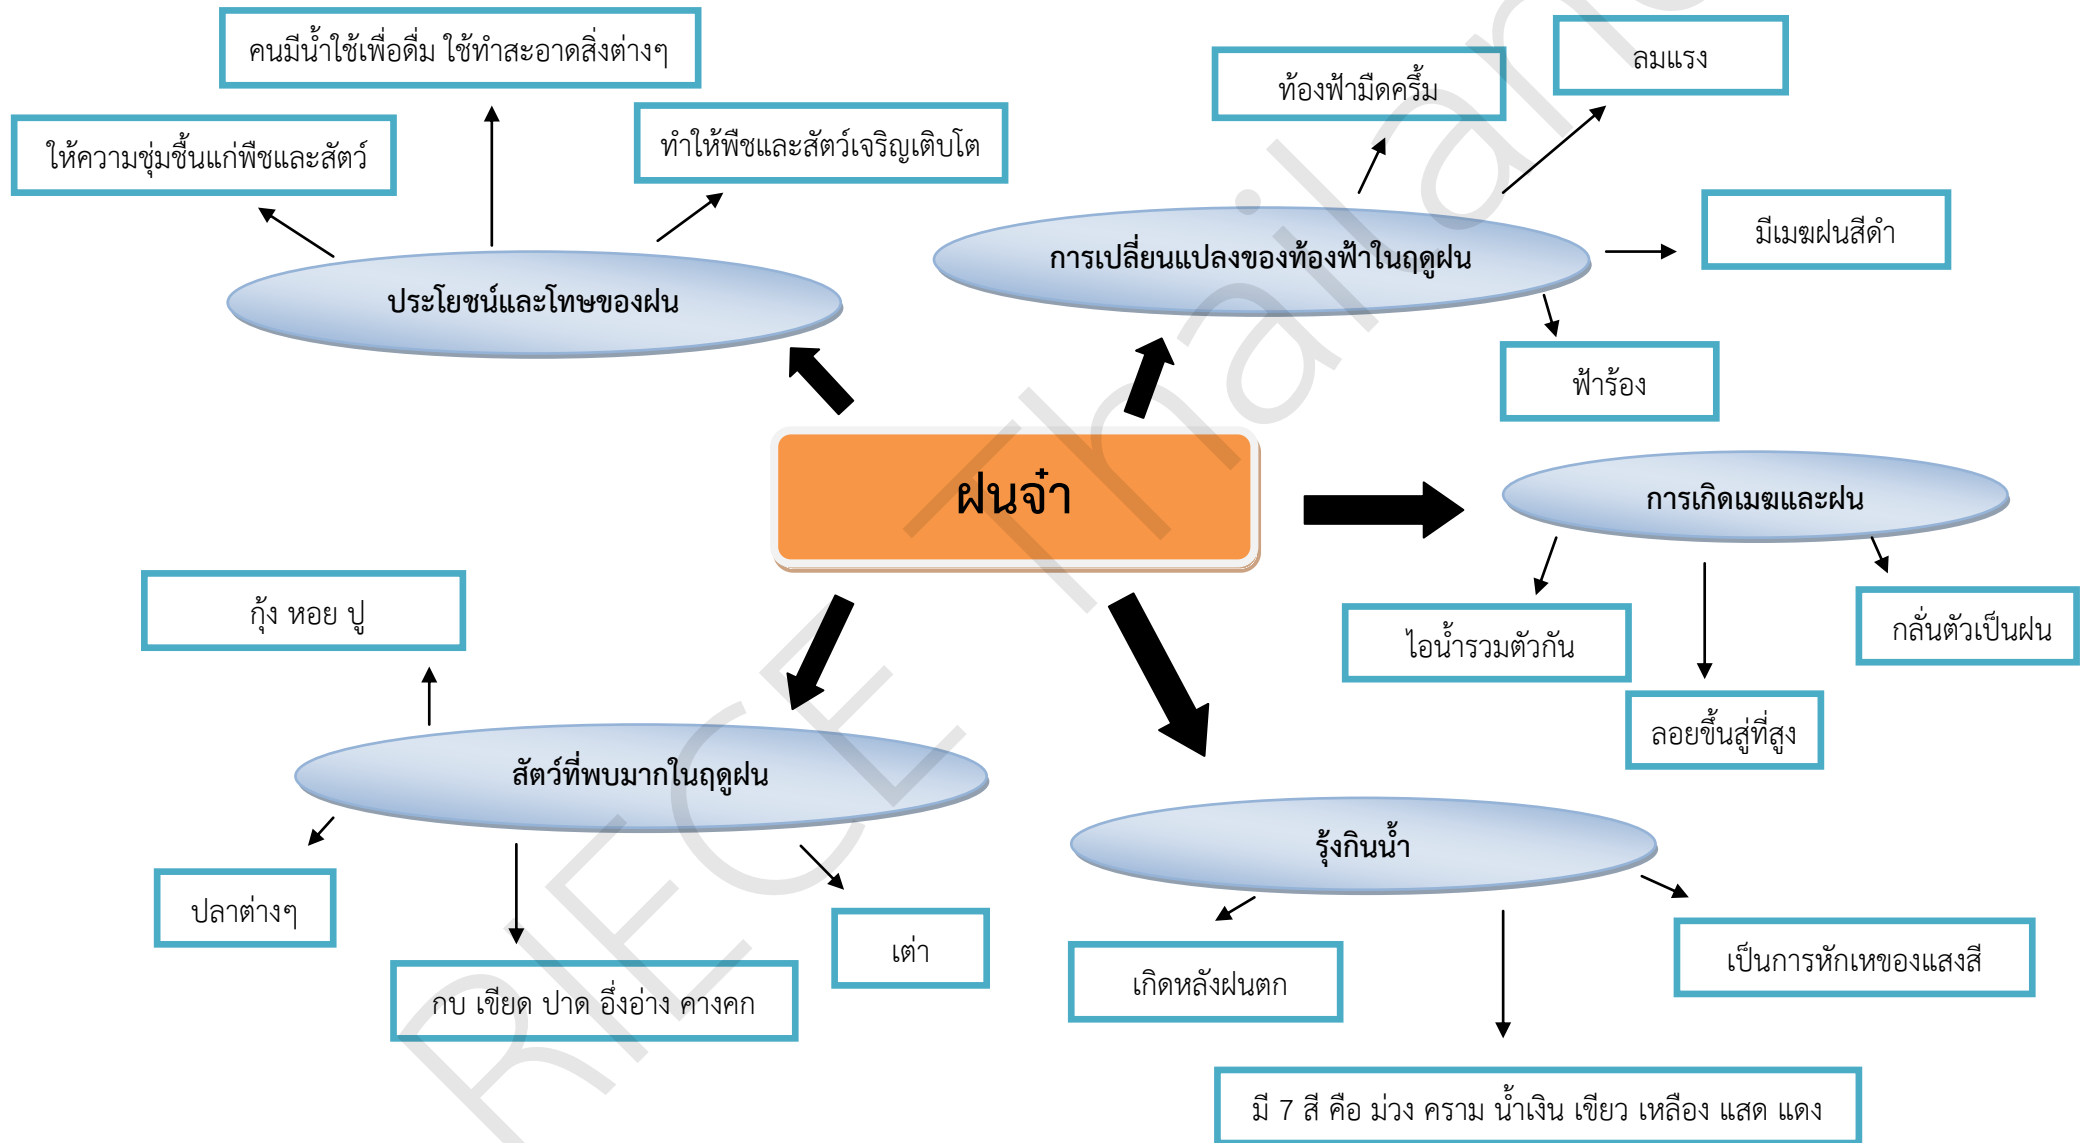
ฝนจ๋า

ประโยชน์และโทษของฝน

ให้ความชุ่มชื้นแก่พืชและสัตว์

คนมีน้ำใช้เพื่อดื่ม ใช้ทำสะอาดสิ่งต่างๆ

ทำให้พืชและสัตว์เจริญเติบโต

การเปลี่ยนแปลงของท้องฟ้าในฤดูฝน

ท้องฟ้ามืดครึ้ม

ลมแรง

มีเมฆฝนสีดำ

ฟ้าร้อง

การเกิดเมฆและฝน

ไอน้ำรวมตัวกัน

ลอยขึ้นสู่ที่สูง

กลั่นตัวเป็นฝน

สัตว์ที่พบมากในฤดูฝน

กุ้ง หอย ปู

ปลาต่างๆ

กบ เขียด ปาด อึ่งอ่าง คางคก

เต่า

รุ้งกินน้ำ

เกิดหลังฝนตก

เป็นการหักเหของแสงสี

มี 7 สี คือ ม่วง คราม น้ำเงิน เขียว เหลือง แสด แดง

RFCE Thailand